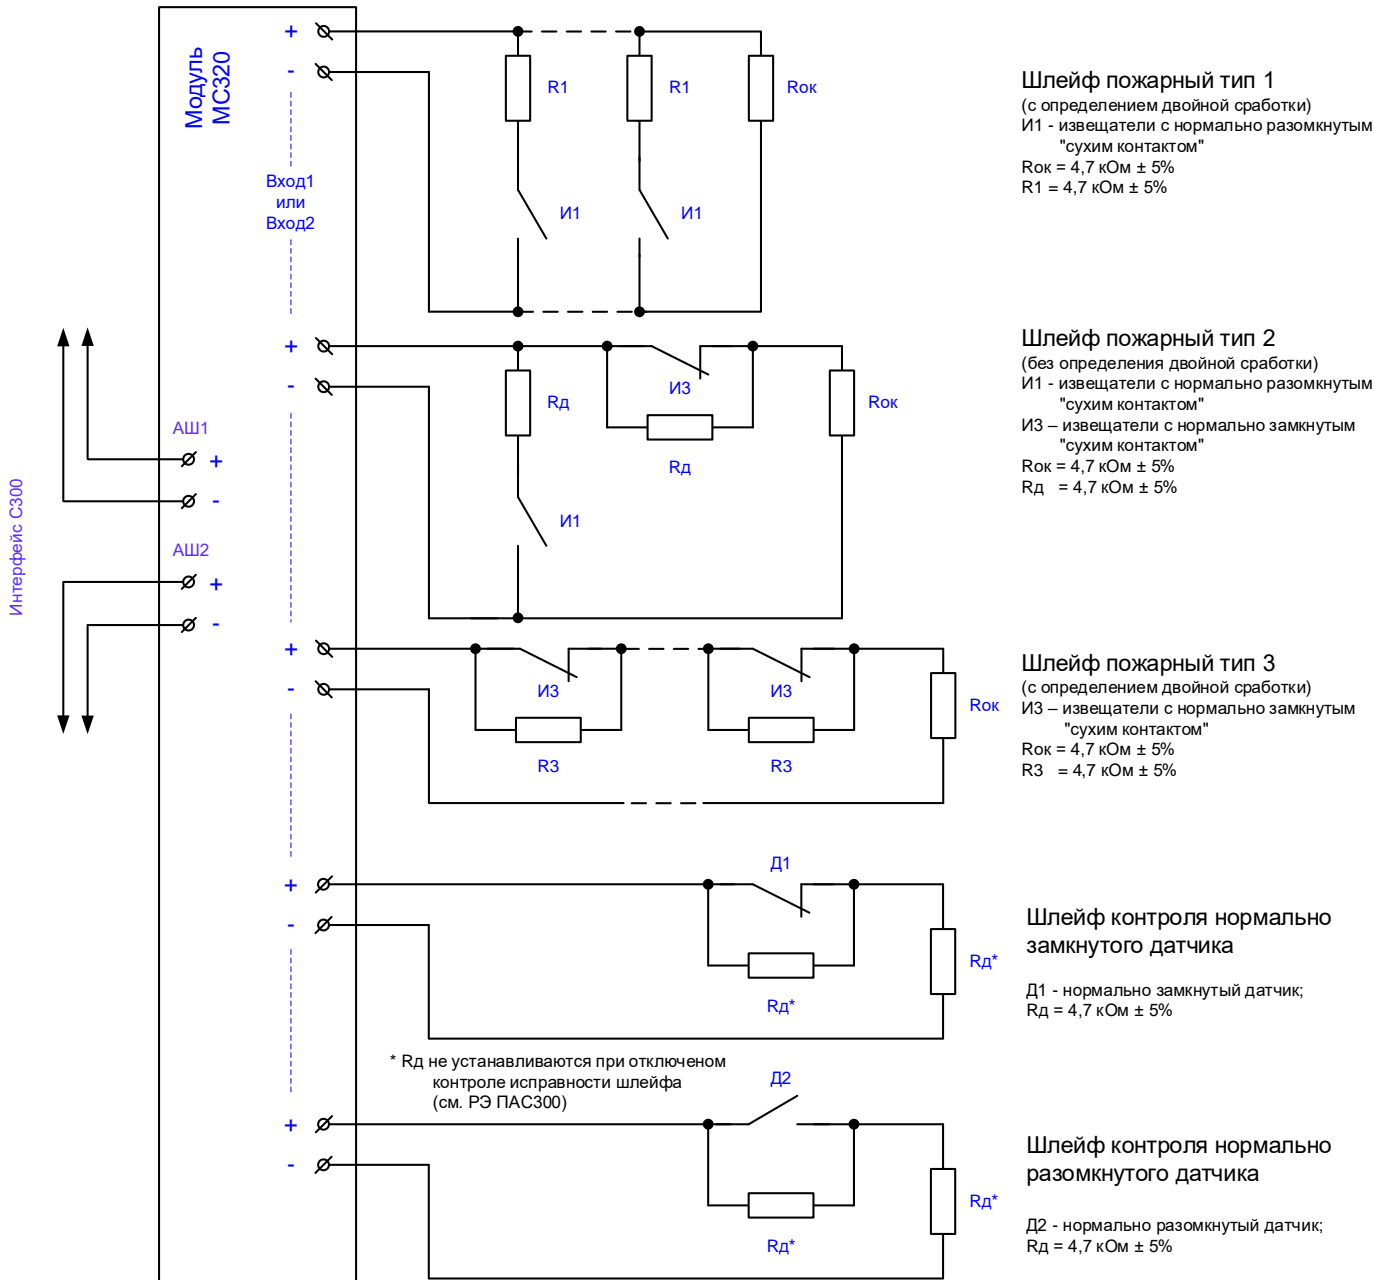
Модуль МС320

+
-
Вход1 или Вход2

R1
R1
Rок
И1
И1

Шлейф пожарный тип 1
(с определением двойной сработки)
И1 - извещатели с нормально разомкнутым "сухим контактом"
Rок = 4,7 кОм ± 5%
R1 = 4,7 кОм ± 5%

+
-
Rд
И3
Rд
Rок
И1

Шлейф пожарный тип 2
(без определения двойной сработки)
И1 - извещатели с нормально разомкнутым "сухим контактом"
И3 – извещатели с нормально замкнутым "сухим контактом"
Rок = 4,7 кОм ± 5%
Rд = 4,7 кОм ± 5%

АШ1
+
-
АШ2
+
-
Интерфейс С300

+
-
И3
R3
И3
R3
Rок

Шлейф пожарный тип 3
(с определением двойной сработки)
И3 – извещатели с нормально замкнутым "сухим контактом"
Rок = 4,7 кОм ± 5%
R3 = 4,7 кОм ± 5%

+
-
Д1
Rд*
Rд*

Шлейф контроля нормально замкнутого датчика

Д1 - нормально замкнутый датчик;
Rд = 4,7 кОм ± 5%

* Rд не устанавливаются при отключеном контроле исправности шлейфа (см. РЭ ПАС300)

+
-
Д2
Rд*
Rд*

Шлейф контроля нормально разомкнутого датчика

Д2 - нормально разомкнутый датчик;
Rд = 4,7 кОм ± 5%